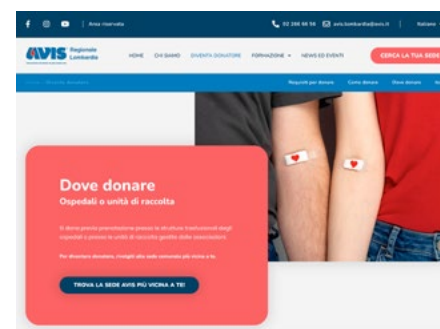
Area riservata

02 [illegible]

avis.lombardia@avis.it

Italiano

AVIS Regionale Lombardia

HOME

CHI SIAMO

DIVENTA DONATORE

FORMAZIONE

NEWS ED EVENTI

CERCA LA TUA SEDE

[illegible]

Requisiti per donare

Come donare

Dove donare

Dove donare

Ospedali o unità di raccolta

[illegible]

Per diventare donatore, rivolgiti alla sede comunale più vicina a te.

TROVA LA SEDE AVIS PIÙ VICINA A TE!